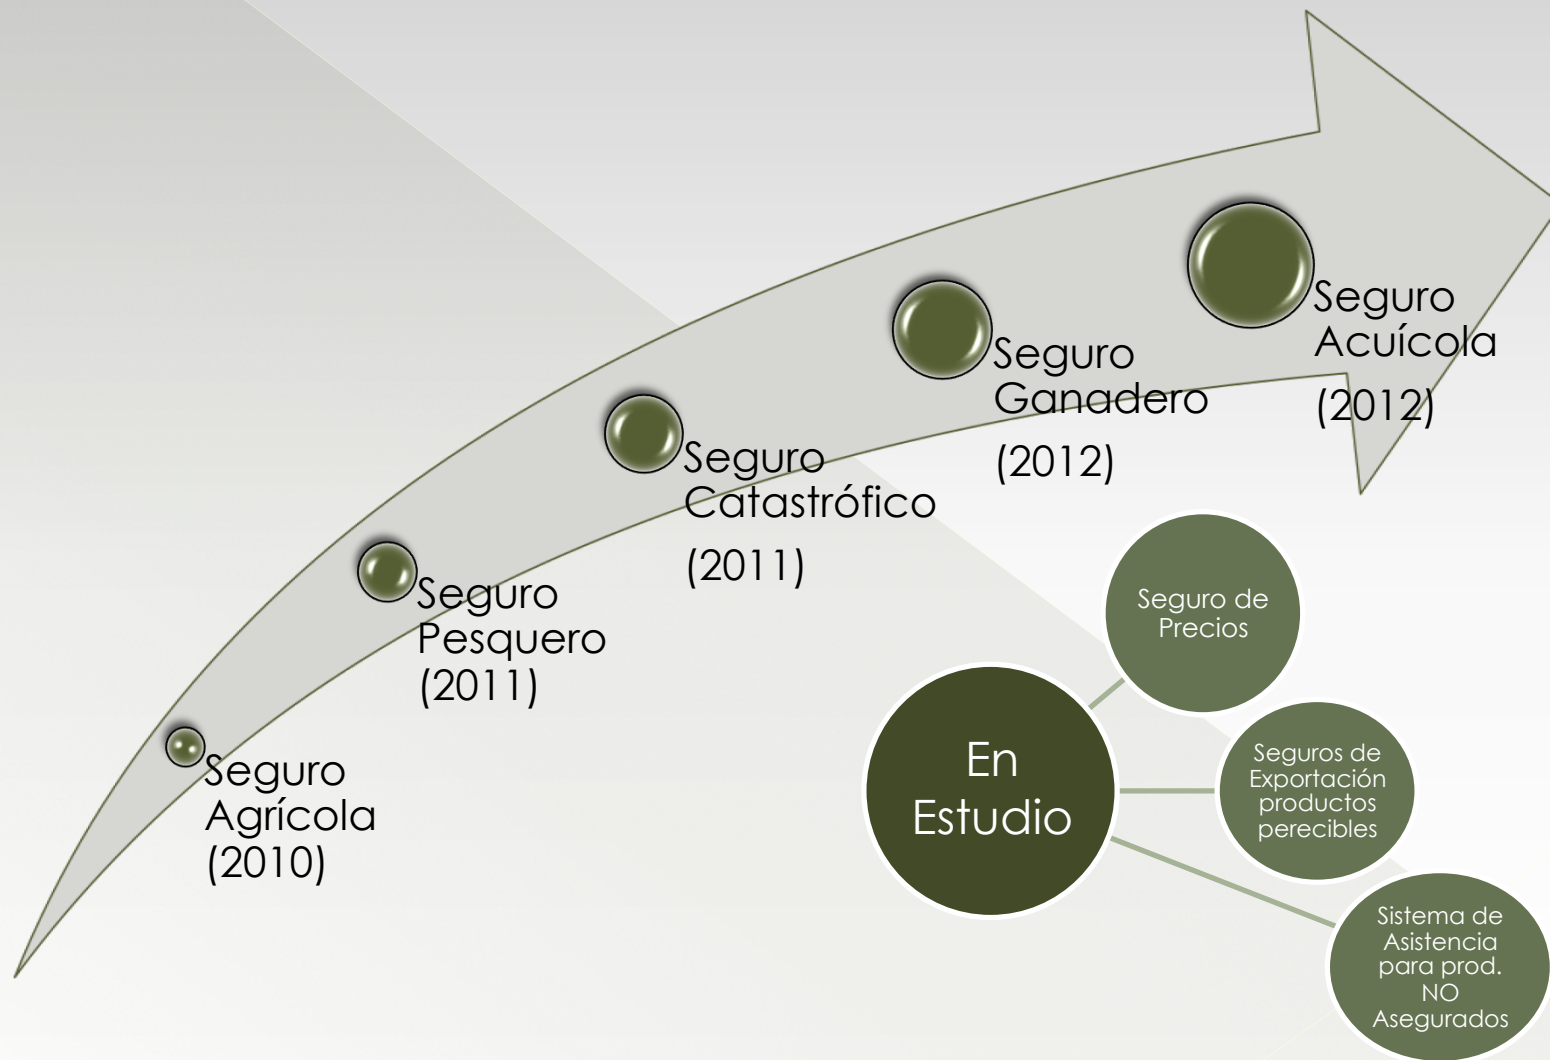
Seguro Agrícola (2010)

Seguro Pesquero (2011)

Seguro Catastrófico (2011)

Seguro Ganadero (2012)

Seguro Acuícola (2012)

En Estudio

Seguro de Precios

Seguros de Exportación productos perecibles

Sistema de Asistencia para prod. NO Asegurados